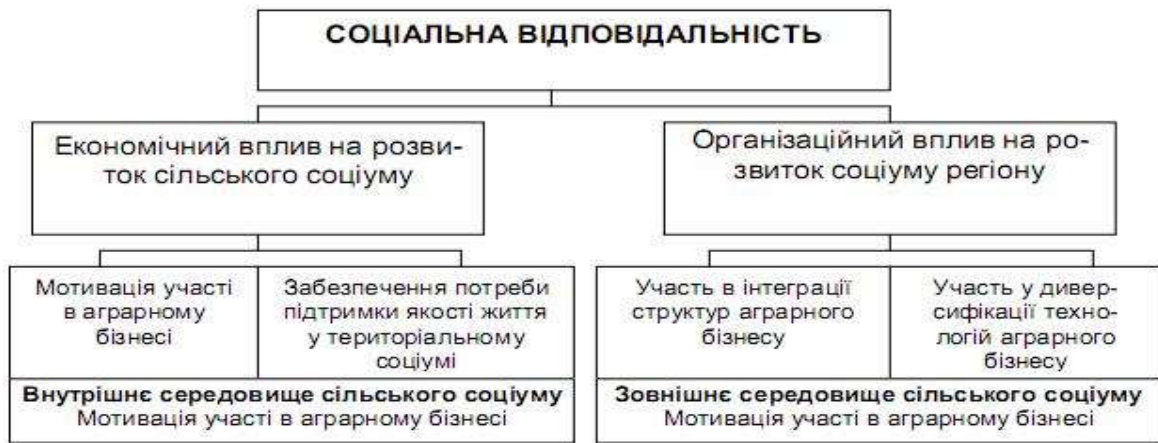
СОЦІАЛЬНА ВІДПОВІДАЛЬНІСТЬ

Економічний вплив на розвиток сільського соціуму

Організаційний вплив на розвиток соціуму регіону

Мотивація участі в аграрному бізнесі

Забезпечення потреби підтримки якості життя у територіальному соціумі

Участь в інтеграції структур аграрного бізнесу

Участь у диверсифікації технологій аграрного бізнесу

**Внутрішнє середовище сільського соціуму**
Мотивація участі в аграрному бізнесі

**Зовнішнє середовище сільського соціуму**
Мотивація участі в аграрному бізнесі